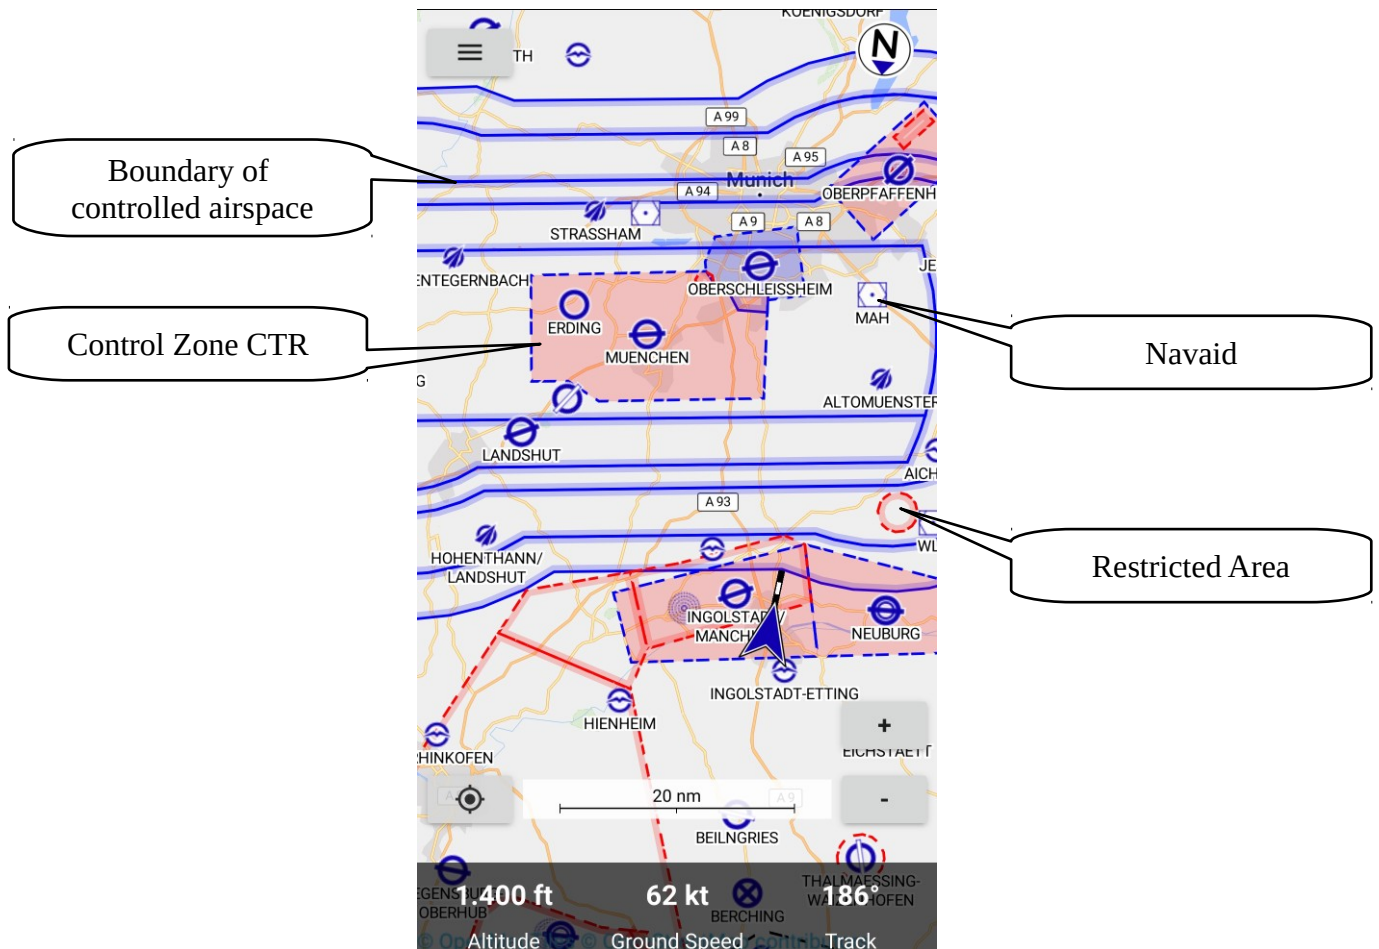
KOENIGSDORF

TH

N

A 99

A 8

A 95

Munich

A 94

OBERPFAFFENH

Boundary of controlled airspace

STRASSHAM

A 9

A 8

JE

ENTEGERNBACH

OBERSCHLEISSHEIM

MAH

ERDING

Control Zone CTR

MUENCHEN

Navaid

G

ALTOMUENSTER

LANDSHUT

AICH

A 93

Restricted Area

WL

HOHENTHANN/ LANDSHUT

INGOLSTADT/ MANCHING

NEUBURG

INGOLSTADT-ETTING

HIENHEIM

+

EICHSTAETT

HINKOFEN

20 nm

-

BEILNGRIES

THALMAESSING-WAIZENHOFEN

EGENSBURG OBERHUB

1.400 ft

62 kt

186°

BERCHING

Altitude

Ground Speed

Track